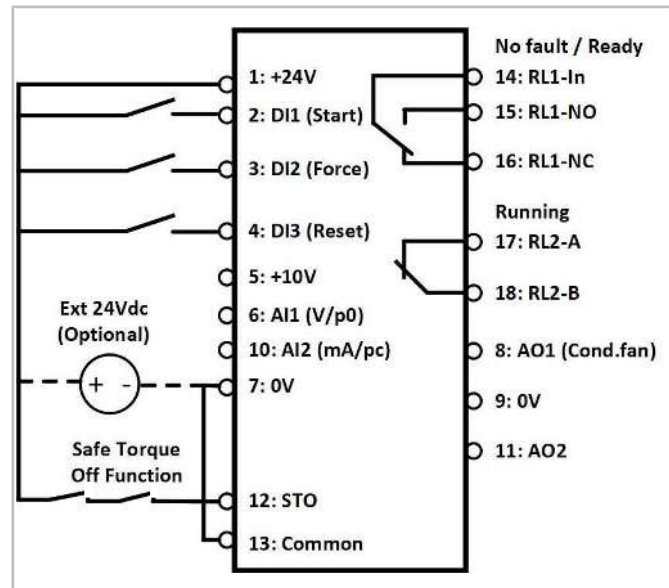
No fault / Ready
1: +24V
14: RL1-In
2: DI1 (Start)
15: RL1-NO
3: DI2 (Force)
16: RL1-NC
Running
4: DI3 (Reset)
17: RL2-A
5: +10V
Ext 24Vdc (Optional)
18: RL2-B
6: AI1 (V/p0)
10: AI2 (mA/pc)
8: AO1 (Cond.fan)
+ -
7: 0V
9: 0V
Safe Torque Off Function
11: AO2
12: STO
13: Common